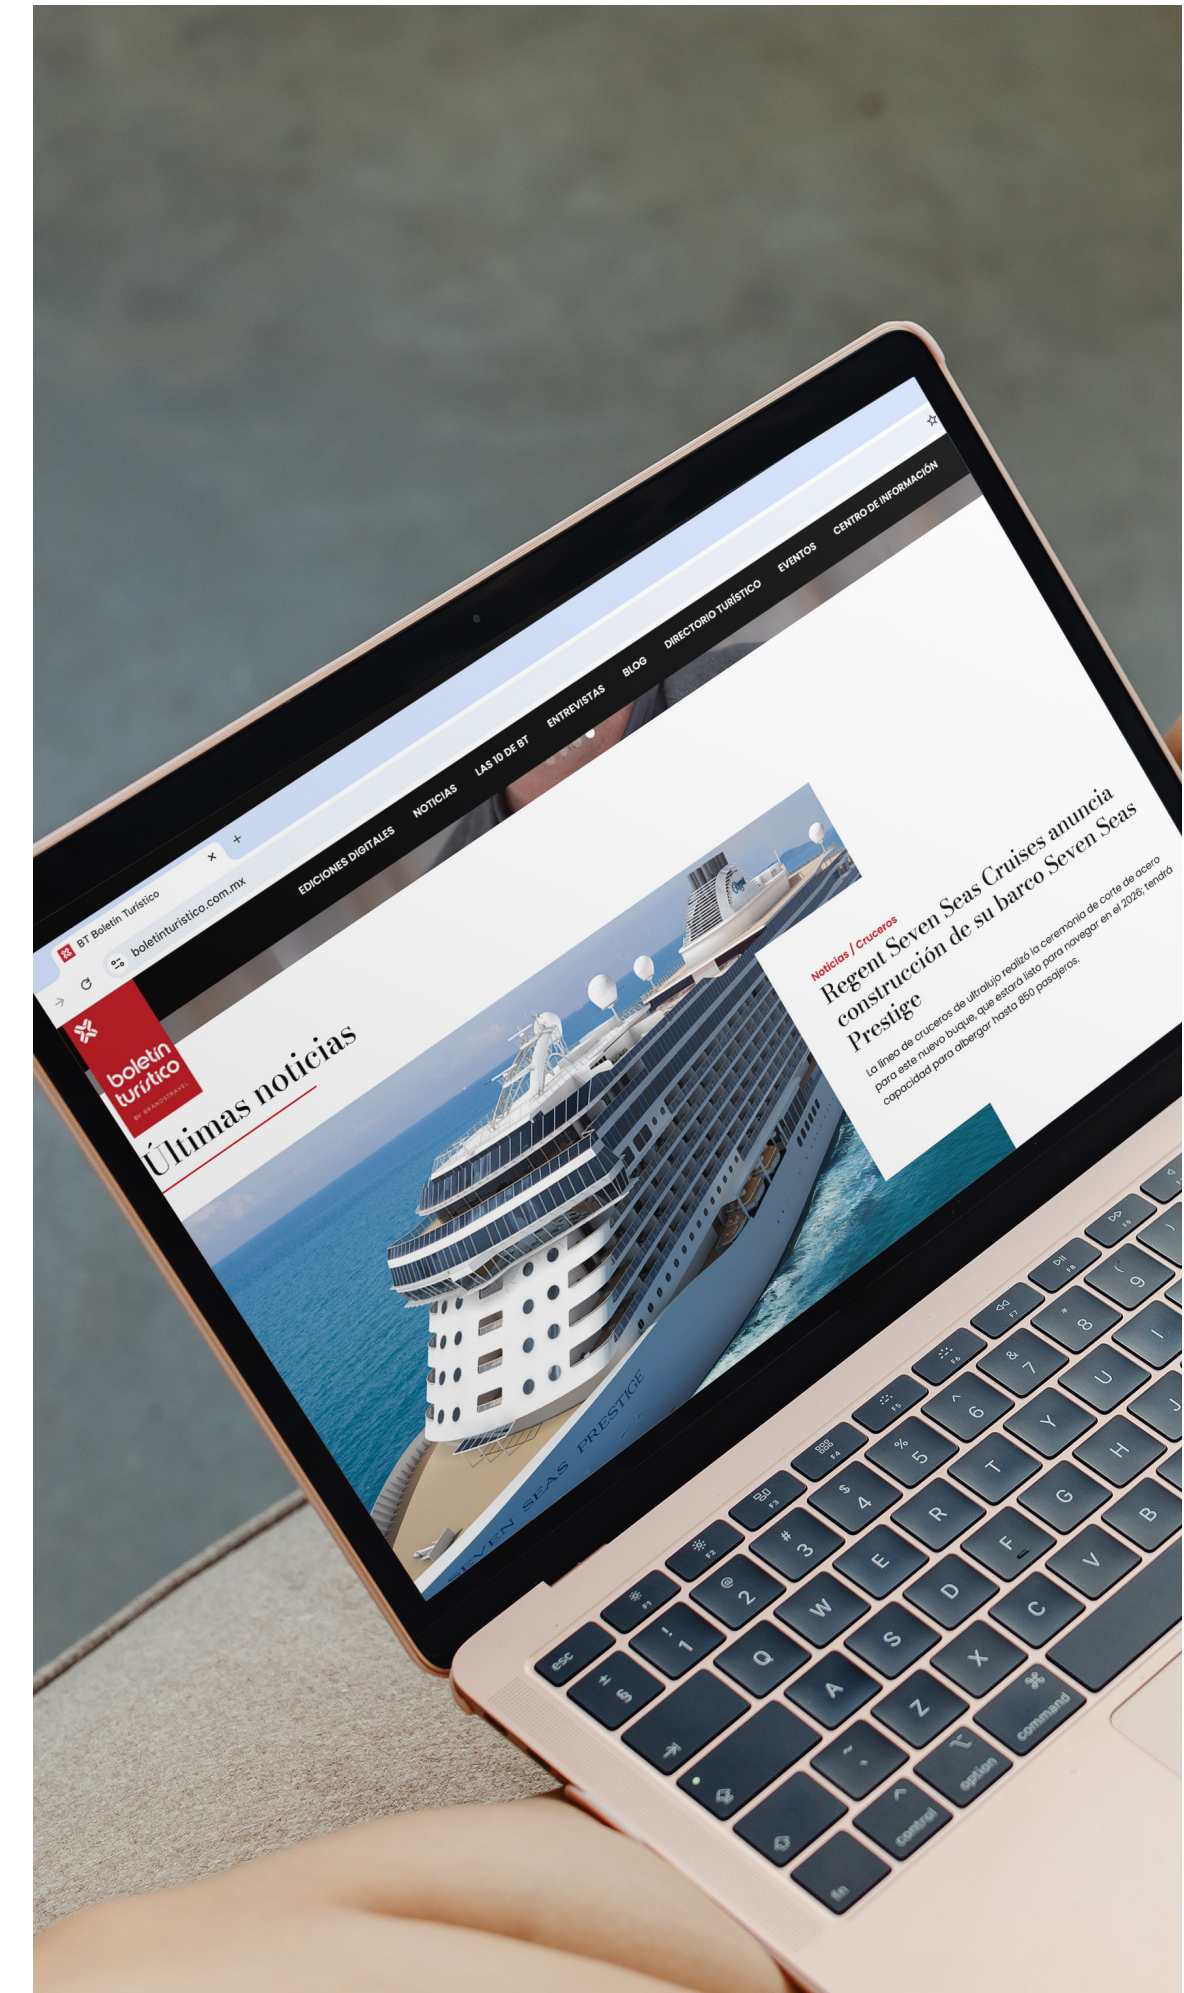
BT Boletín Turístico

boletinturistico.com.mx

boletín turístico
BY BRANDSTRAVEL

EDICIONES DIGITALES NOTICIAS LAS 10 DE BT ENTREVISTAS BLOG DIRECTORIO TURÍSTICO EVENTOS CENTRO DE INFORMACIÓN

Últimas noticias

Noticias / Cruceros

Regent Seven Seas Cruises anuncia construcción de su barco Seven Seas Prestige

La línea de cruceros de ultralujo realizó la ceremonia de corte de acero para este nuevo buque, que estará listo para navegar en el 2026; tendrá capacidad para albergar hasta 850 pasajeros.

SEVEN SEAS PRESTIGE

esc
F1 F2 F3 F4 F5 F6 F7 F8 F9
! 1 @ 2 # 3 $ 4 % 5 ^ 6 & 7 * 8 ( 9
Q W E R T Y U I
A S D F G H J
Z X C V B
fn control option command